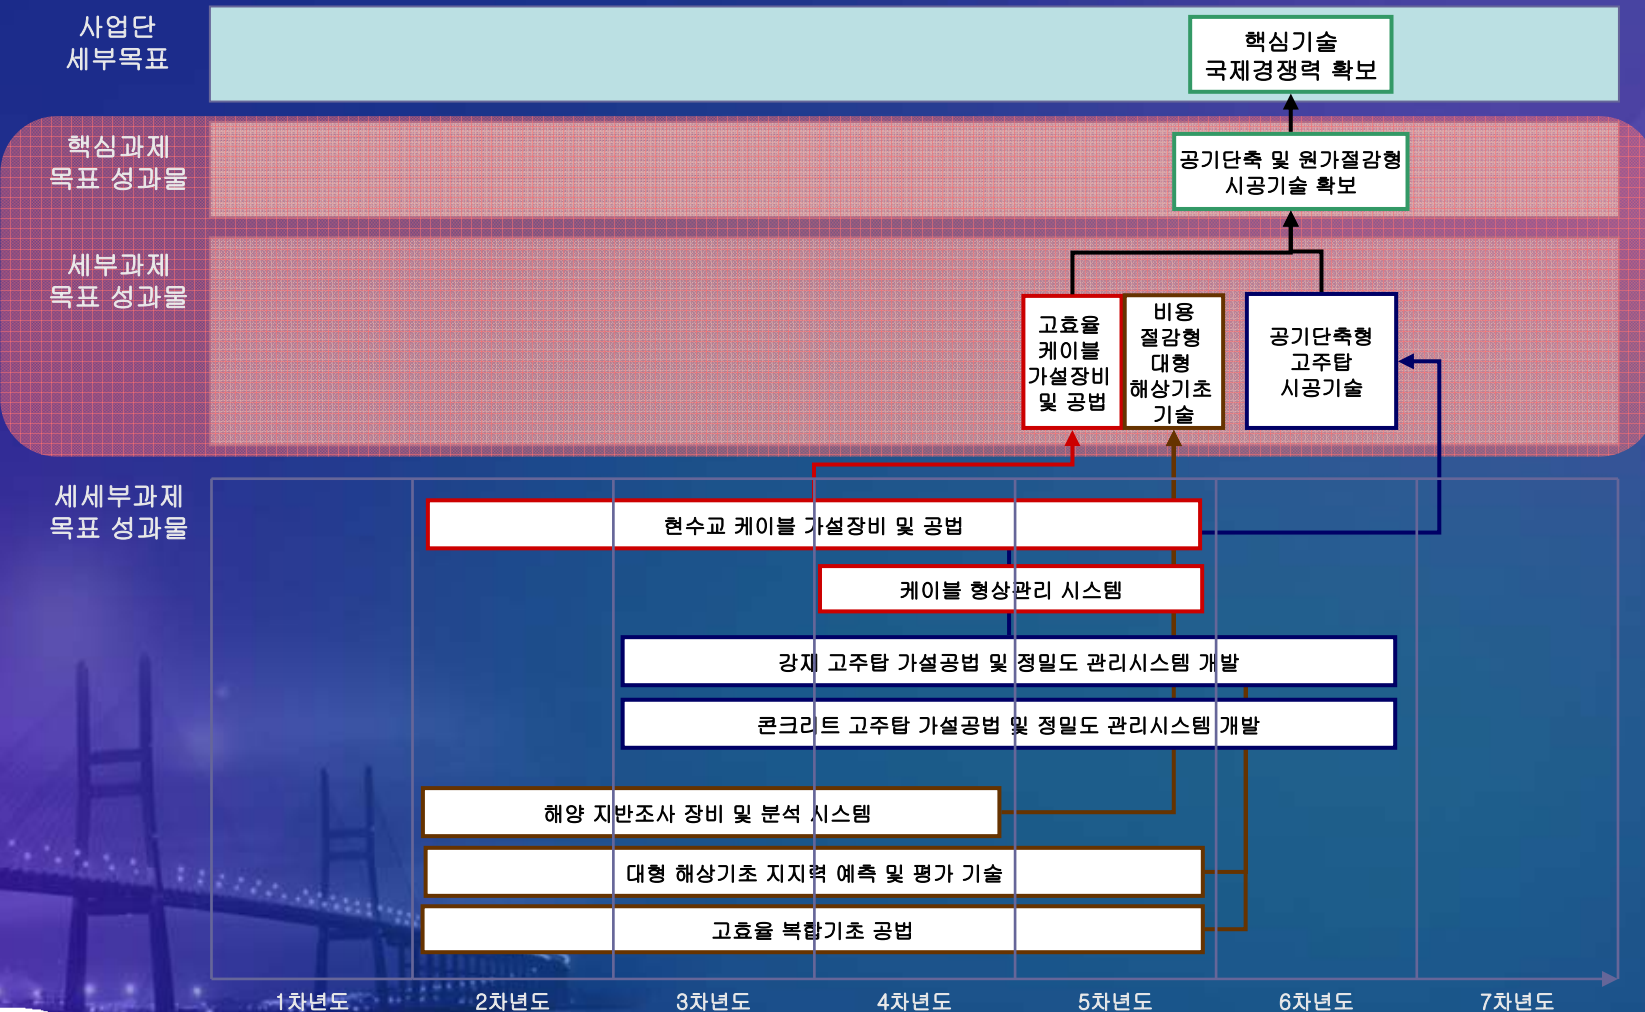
사업단
세부목표

핵심기술
국제경쟁력 확보

핵심과제
목표 성과물

공기단축 및 원가절감형
시공기술 확보

세부과제
목표 성과물

고효율
케이블
가설장비
및 공법

비용
절감형
대형
해상기초
기술

공기단축형
고주탑
시공기술

세세부과제
목표 성과물

현수교 케이블 가설장비 및 공법

케이블 형상관리 시스템

강재 고주탑 가설공법 및 정밀도 관리시스템 개발

콘크리트 고주탑 가설공법 및 정밀도 관리시스템 개발

해양 지반조사 장비 및 분석 시스템

대형 해상기초 지지력 예측 및 평가 기술

고효율 복합기초 공법

1차년도
2차년도
3차년도
4차년도
5차년도
6차년도
7차년도